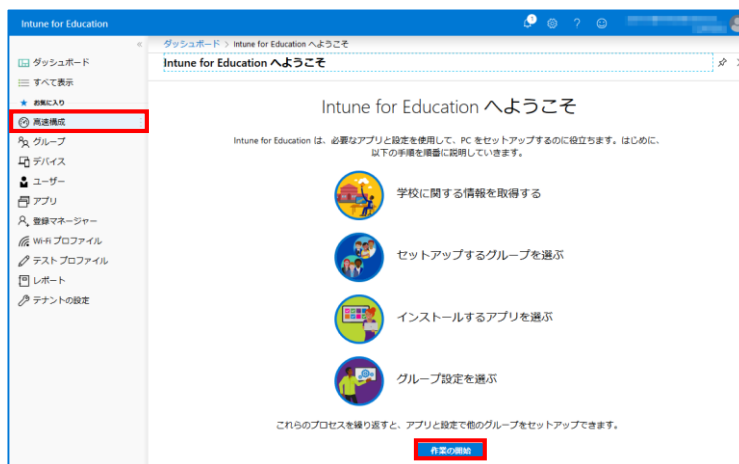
Intune for Education

«

ダッシュボード
すべて表示
お気に入り
高速構成
グループ
デバイス
ユーザー
アプリ
登録マネージャー
Wi-Fi プロファイル
テスト プロファイル
レポート
テナントの設定

ダッシュボード > Intune for Education へようこそ

Intune for Education へようこそ

Intune for Education へようこそ

Intune for Education は、必要なアプリと設定を使用して、PC をセットアップするのに役立ちます。はじめに、以下の手順を順番に説明していきます。

学校に関する情報を取得する

セットアップするグループを選ぶ

インストールするアプリを選ぶ

グループ設定を選ぶ

これらのプロセスを繰り返すと、アプリと設定で他のグループをセットアップできます。

作業の開始